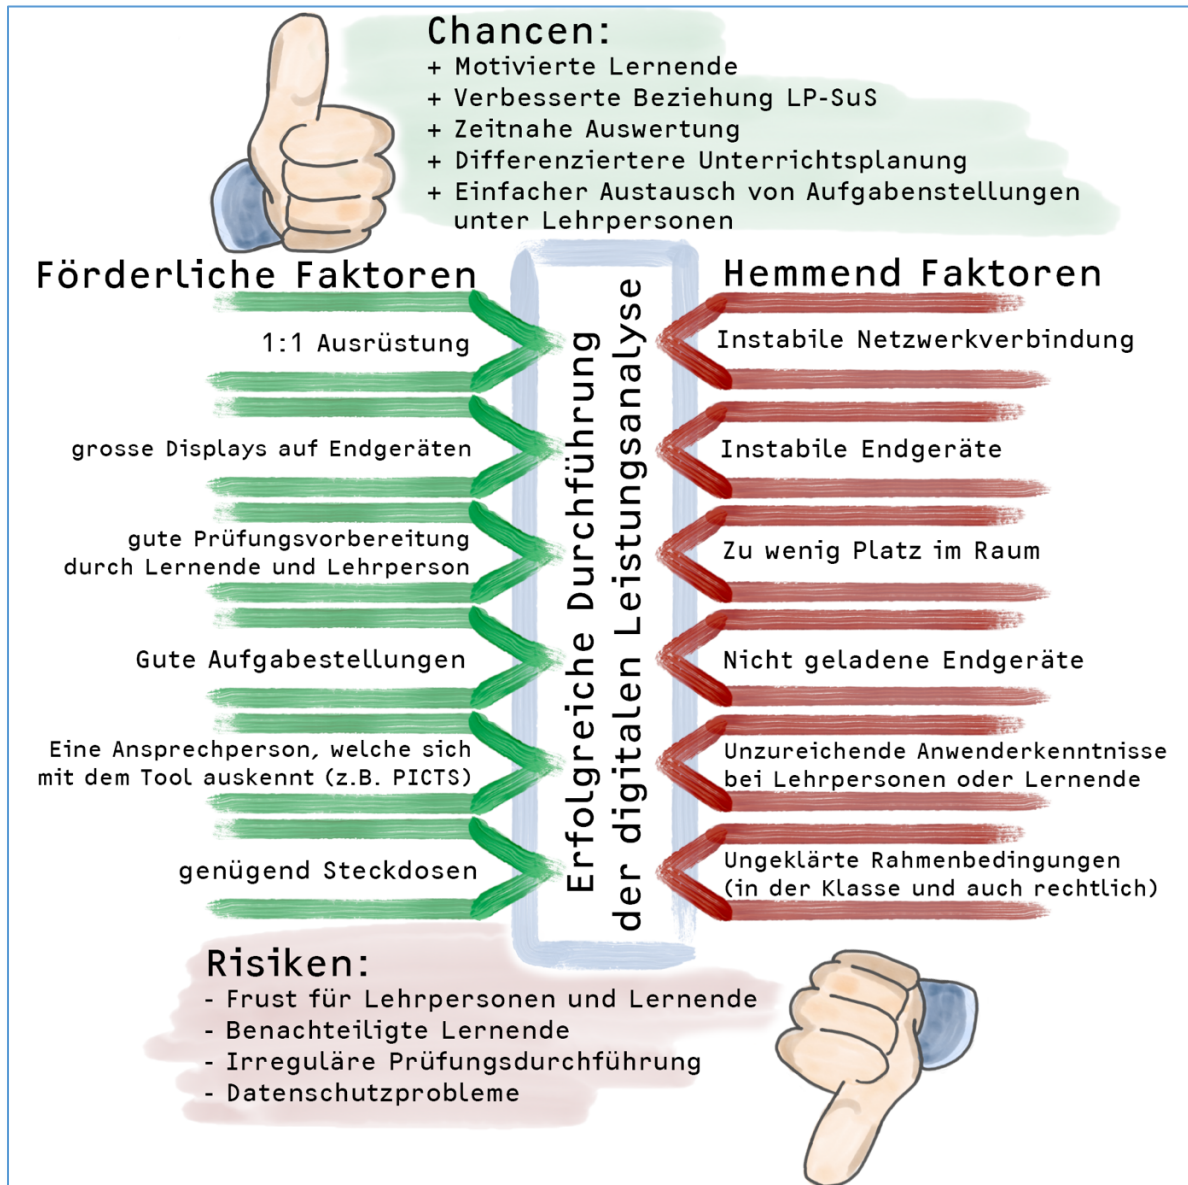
Chancen:
+ Motivierte Lernende
+ Verbesserte Beziehung LP-SuS
+ Zeitnahe Auswertung
+ Differenziertere Unterrichtsplanung
+ Einfacher Austausch von Aufgabenstellungen unter Lehrpersonen

Förderliche Faktoren

1:1 Ausrüstung

grosse Displays auf Endgeräten

gute Prüfungsvorbereitung durch Lernende und Lehrperson

Gute Aufgabestellungen

Eine Ansprechperson, welche sich mit dem Tool auskennt (z.B. PICTS)

genügend Steckdosen

Erfolgreiche Durchführung der digitalen Leistungsanalyse

Hemmend Faktoren

Instabile Netzwerkverbindung

Instabile Endgeräte

Zu wenig Platz im Raum

Nicht geladene Endgeräte

Unzureichende Anwenderkenntnisse bei Lehrpersonen oder Lernende

Ungeklärte Rahmenbedingungen (in der Klasse und auch rechtlich)

Risiken:
- Frust für Lehrpersonen und Lernende
- Benachteiligte Lernende
- Irreguläre Prüfungsdurchführung
- Datenschutzprobleme